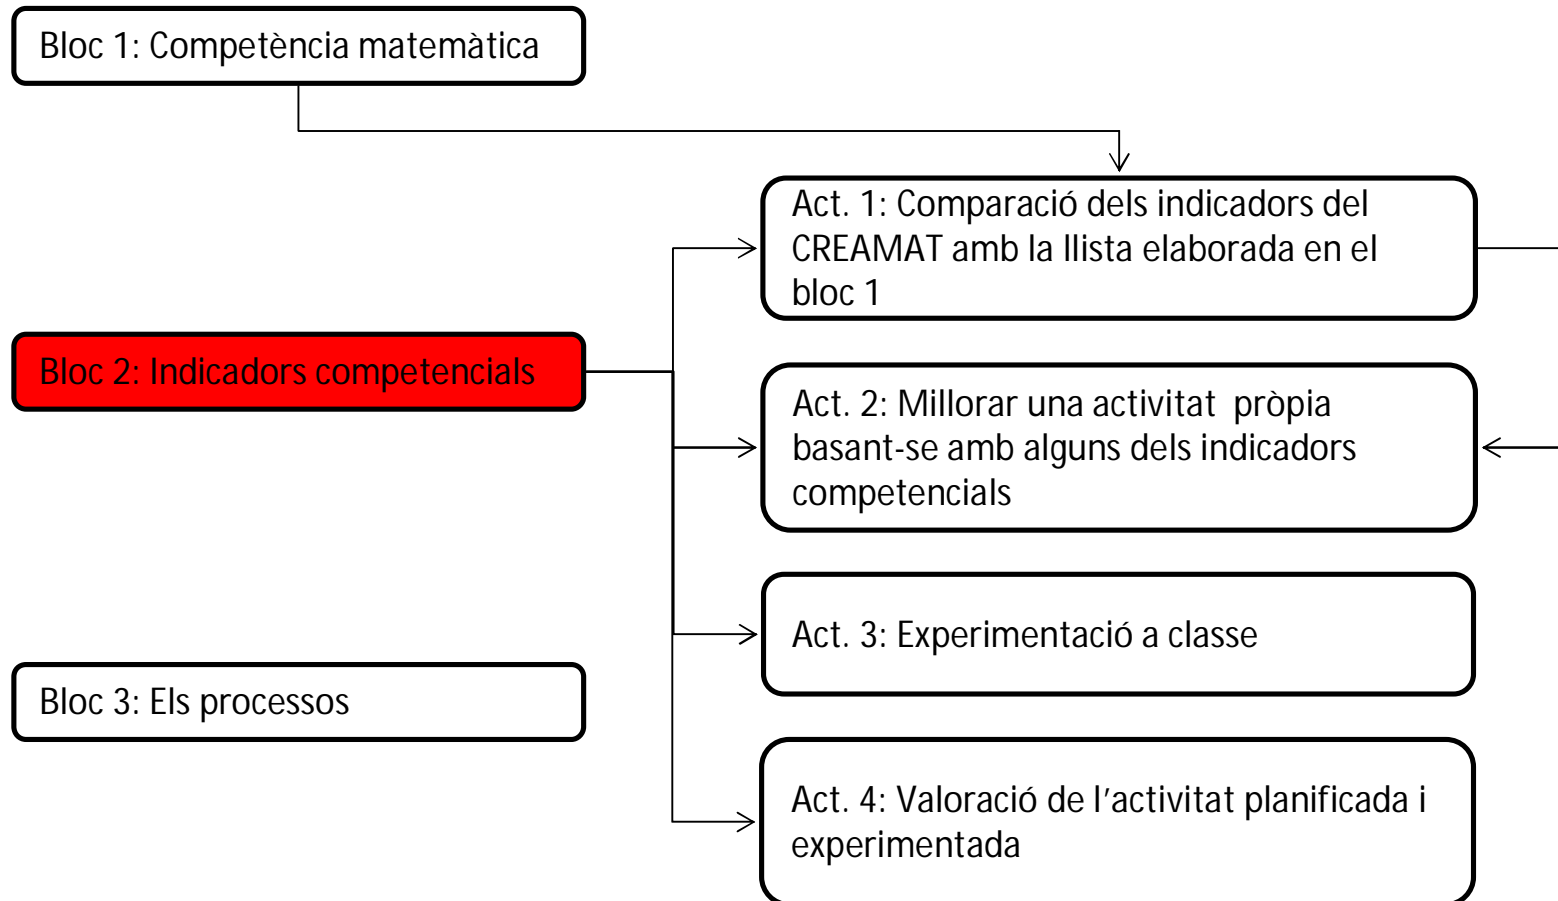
Bloc 1: Competència matemàtica

Act. 1: Comparació dels indicadors del CREAMAT amb la llista elaborada en el bloc 1

Bloc 2: Indicadors competencials

Act. 2: Millorar una activitat pròpia basant-se amb alguns dels indicadors competencials

Act. 3: Experimentació a classe

Bloc 3: Els processos

Act. 4: Valoració de l'activitat planificada i experimentada